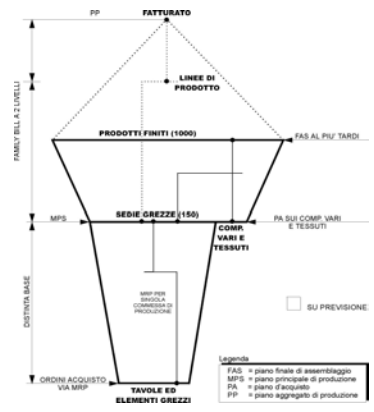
PP

FATTURATO

LINEE DI PRODOTTO

FAMILY BILL A 2 LIVELLI

PRODOTTI FINITI (1000)

FAS AL PIU' TARDI

MPS

SEDIE GREZZE (150)

PA SUI COMP. VARI E TESSUTI

COMP. VARI E TESSUTI

DISTINTA BASE

MRP PER SINGOLA COMMESSA DI PRODUZIONE

SU PREVISIONE

ORDINI ACQUISTO VIA MRP

TAVOLE ED ELEMENTI GREZZI

Legenda
FAS = piano finale di assemblaggio
MPS = piano principale di produzione
PA = piano d'acquisto
PP = piano aggregato di produzione